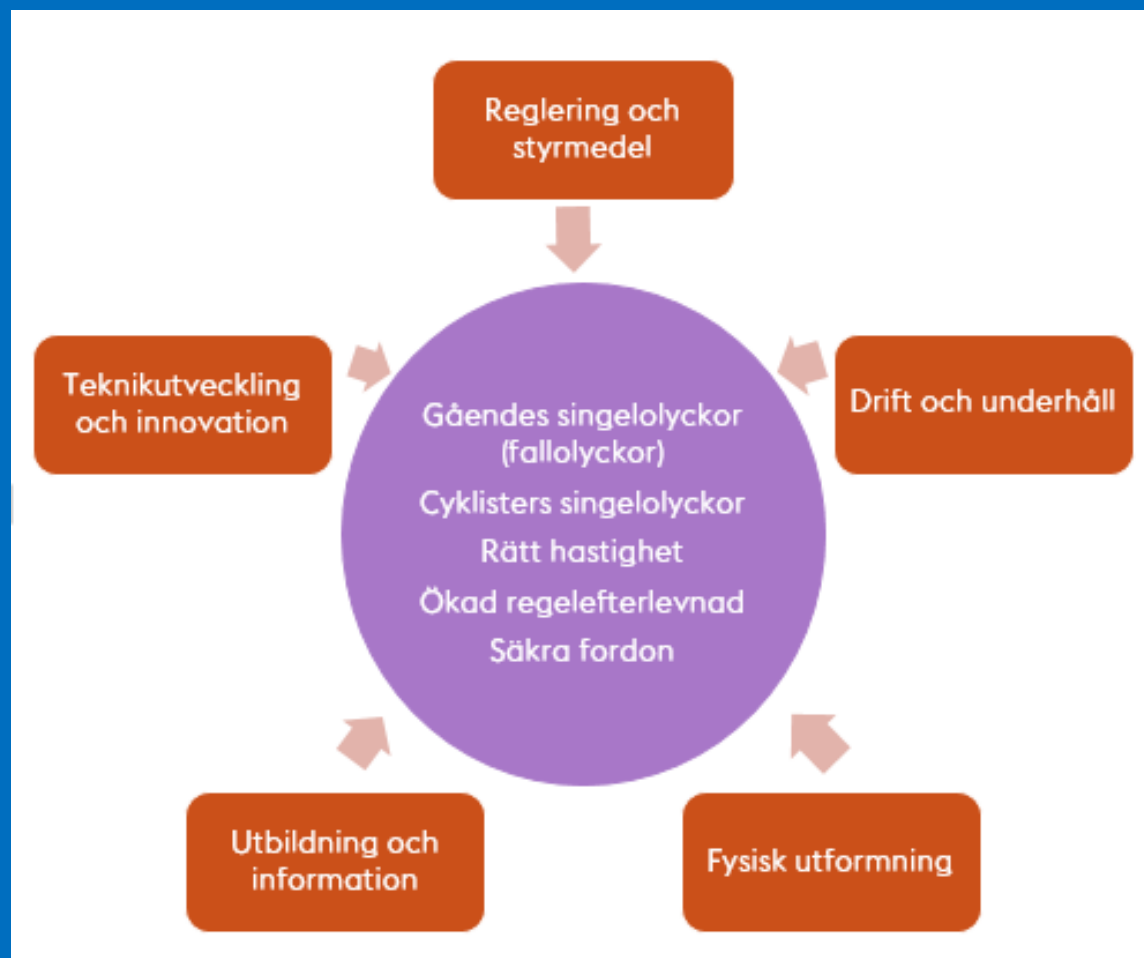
Reglering och styrmedel

Teknikutveckling och innovation

Drift och underhåll

Gåendes singelolyckor (fallolyckor)

Cyklisters singelolyckor

Rätt hastighet

Ökad regelefterlevnad

Säkra fordon

Utbildning och information

Fysisk utformning